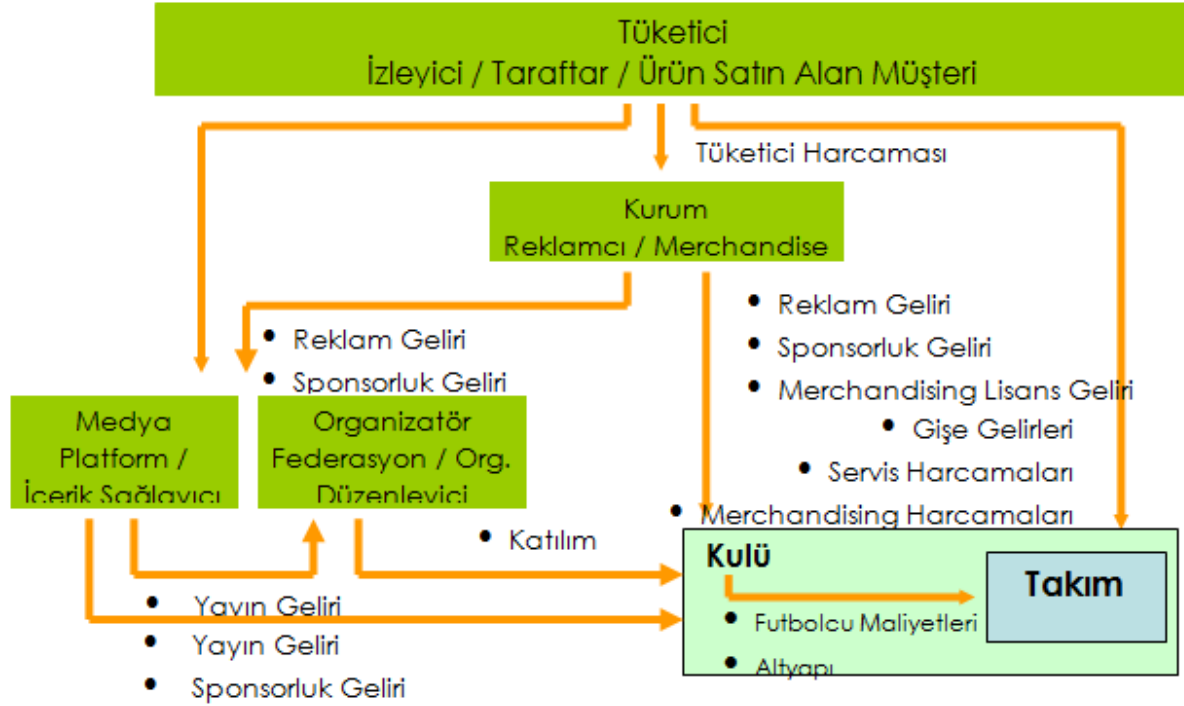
Tüketici
İzleyici / Taraftar / Ürün Satın Alan Müşteri

Tüketici Harcaması

Kurum
Reklamcı / Merchandise

• Reklam Geliri
• Sponsorluk Geliri

• Reklam Geliri
• Sponsorluk Geliri
• Merchandising Lisans Geliri
• Gişe Gelirleri
• Servis Harcamaları
• Merchandising Harcamaları

Medya
Platform /
İçerik Sağlayıcı

Organizatör
Federasyon / Org.
Düzenleyici

• Katılım

Kulü

Takım

• Futbolcu Maliyetleri
• Altyapı

• Yayın Geliri
• Yayın Geliri
• Sponsorluk Geliri